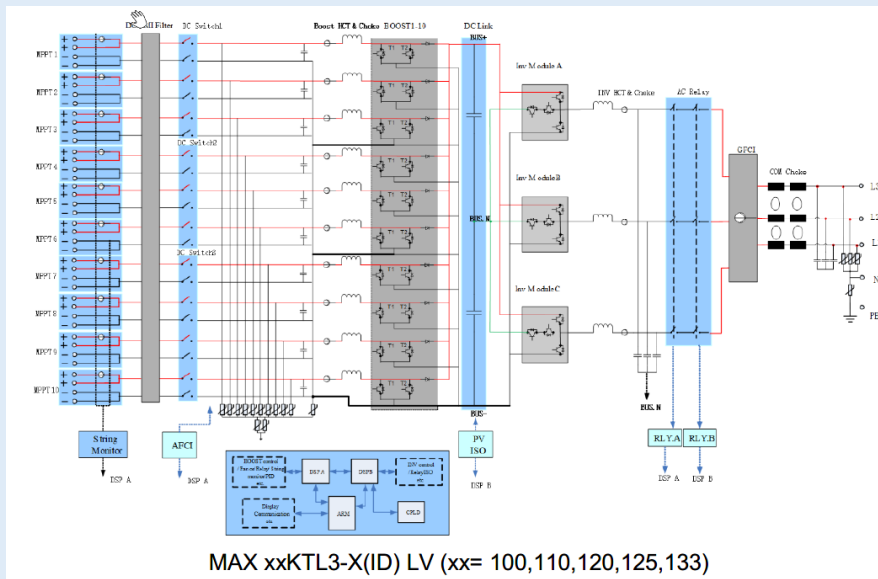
DC EMI Filter
DC Switch1
Boost HCT & Choke
BOOST1-10
DC Link
BUS+
MPPT1
MPPT2
MPPT3
MPPT4
MPPT5
MPPT6
MPPT7
MPPT8
MPPT9
MPPT10
DC Switch2
DC Switch3
Inv Module A
Inv Module B
Inv Module C
INV HCT & Choke
AC Relay
GFCI
COM Choke
BUS_N
BUS-
BUS_N
L1
L2
L3
N
PE
String Monitor
DSP A
AFCI
DSP A
PV ISO
DSP B
RLY.A
RLY.B
DSP A
DSP B
BOOST control
Fan control
Relay, String monitor, PID etc.
DSP A
DSP B
INV control
Relay, ISO etc.
Display
Communication etc.
ARM
CPLD
MAX xxKTL3-X(ID) LV (xx= 100,110,120,125,133)